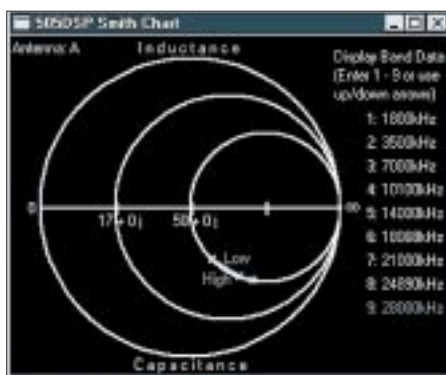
505DSP Smith Chart

Antenna: A

Inductance

Display Band Data (Enter 1 - 9 or use up/down arrows)

1: 1800kHz
2: 3500kHz
3: 7000kHz
4: 10100kHz
5: 14000kHz
6: 18000kHz
7: 21000kHz
8: 24890kHz
9: 28000kHz

0

17 + 0j

50 + 0j

∞

Low

High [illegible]

Capacitance